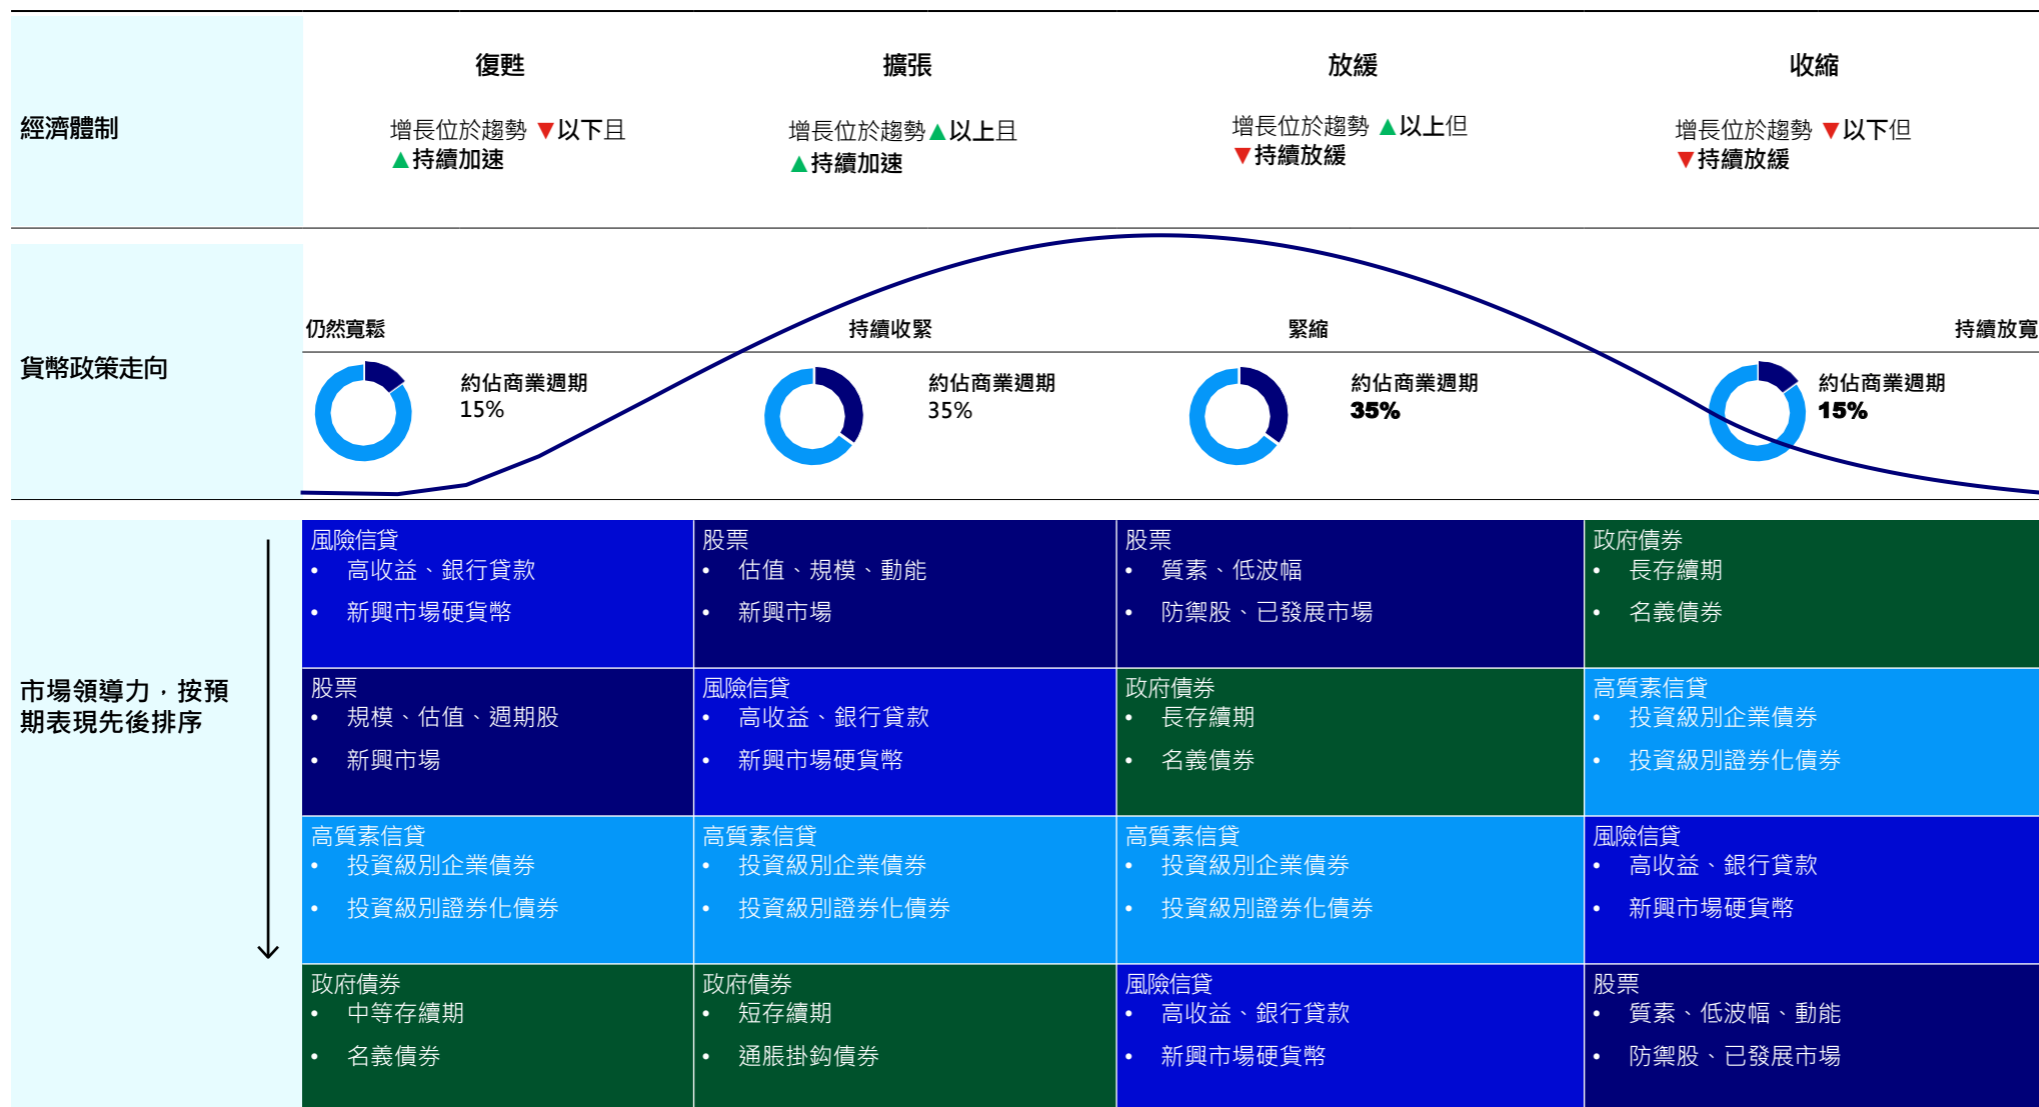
| 經濟體制 | 復甦<br>增長位於趨勢 ▼以下且 ▲持續加速 | 擴張<br>增長位於趨勢▲以上且 ▲持續加速 | 放緩<br>增長位於趨勢 ▲以上但 ▼持續放緩 | 收縮<br>增長位於趨勢 ▼以下但 ▼持續放緩 |
|---|---|---|---|---|
| 貨幣政策走向 | 仍然寬鬆<br>約佔商業週期 15% | 持續收緊<br>約佔商業週期 35% | 緊縮<br>約佔商業週期 35% | 持續放寬<br>約佔商業週期 15% |
| 市場領導力，按預期表現先後排序 | 風險信貸<br>• 高收益、銀行貸款<br>• 新興市場硬貨幣 | 股票<br>• 估值、規模、動能<br>• 新興市場 | 股票<br>• 質素、低波幅<br>• 防禦股、已發展市場 | 政府債券<br>• 長存續期<br>• 名義債券 |
| | 股票<br>• 規模、估值、週期股<br>• 新興市場 | 風險信貸<br>• 高收益、銀行貸款<br>• 新興市場硬貨幣 | 政府債券<br>• 長存續期<br>• 名義債券 | 高質素信貸<br>• 投資級別企業債券<br>• 投資級別證券化債券 |
| | 高質素信貸<br>• 投資級別企業債券<br>• 投資級別證券化債券 | 高質素信貸<br>• 投資級別企業債券<br>• 投資級別證券化債券 | 高質素信貸<br>• 投資級別企業債券<br>• 投資級別證券化債券 | 風險信貸<br>• 高收益、銀行貸款<br>• 新興市場硬貨幣 |
| | 政府債券<br>• 中等存續期<br>• 名義債券 | 政府債券<br>• 短存續期<br>• 通脹掛鈎債券 | 風險信貸<br>• 高收益、銀行貸款<br>• 新興市場硬貨幣 | 股票<br>• 質素、低波幅、動能<br>• 防禦股、已發展市場 |